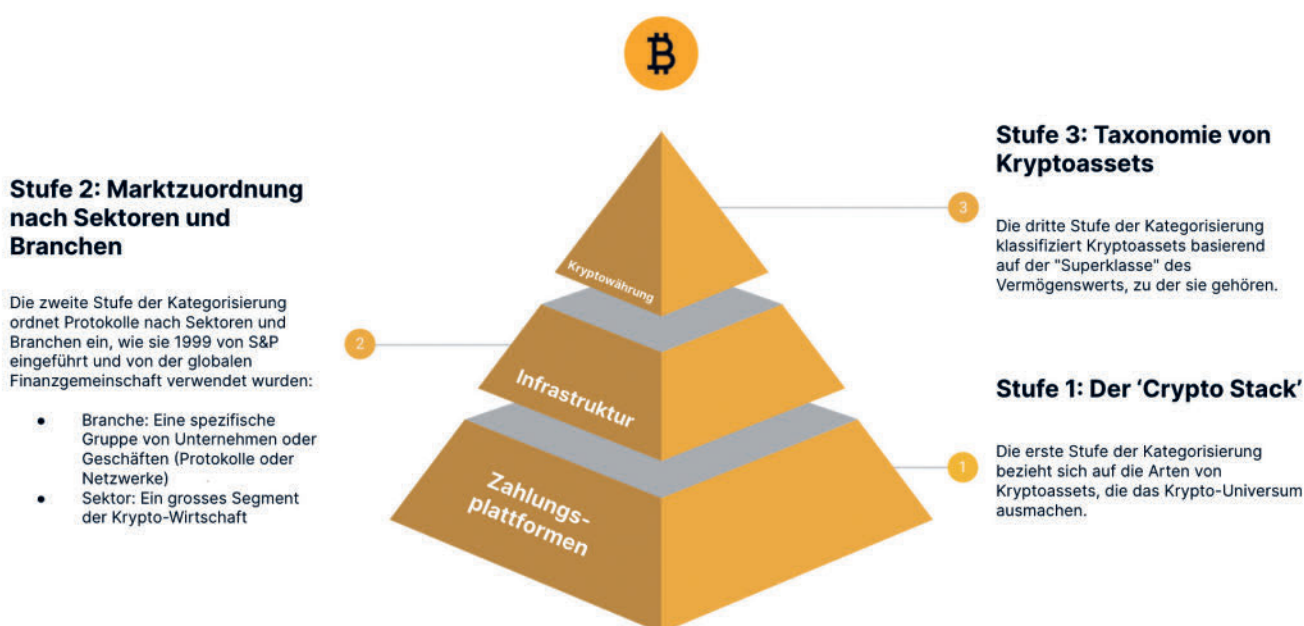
₿

Stufe 2: Marktzuordnung nach Sektoren und Branchen

Die zweite Stufe der Kategorisierung ordnet Protokolle nach Sektoren und Branchen ein, wie sie 1999 von S&P eingeführt und von der globalen Finanzgemeinschaft verwendet wurden:

- Branche: Eine spezifische Gruppe von Unternehmen oder Geschäften (Protokolle oder Netzwerke)
- Sektor: Ein grosses Segment der Krypto-Wirtschaft

2

Kryptowährung

Infrastruktur

Zahlungs-plattformen

3

Stufe 3: Taxonomie von Kryptoassets

Die dritte Stufe der Kategorisierung klassifiziert Kryptoassets basierend auf der "Superklasse" des Vermögenswerts, zu der sie gehören.

Stufe 1: Der 'Crypto Stack'

1

Die erste Stufe der Kategorisierung bezieht sich auf die Arten von Kryptoassets, die das Krypto-Universum ausmachen.